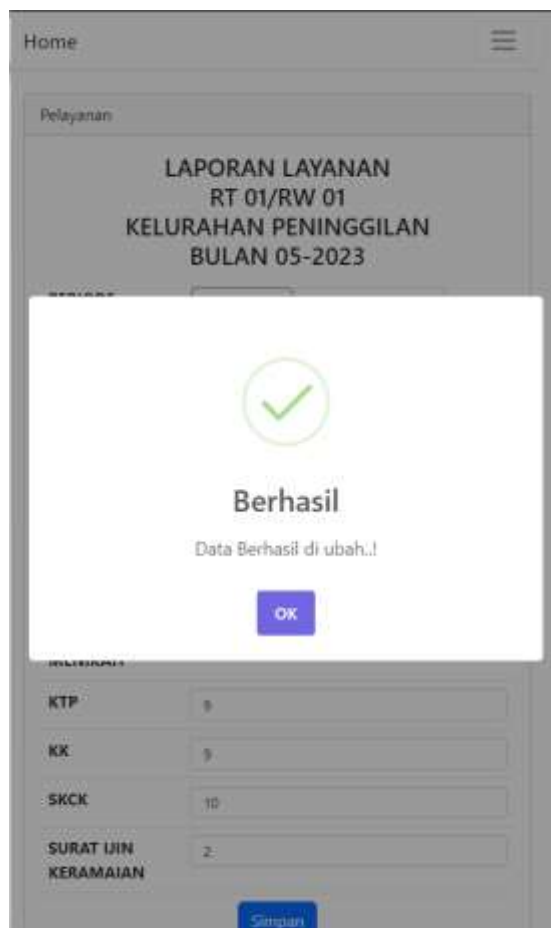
Home

Pelayanan

LAPORAN LAYANAN
RT 01/RW 01
KELURAHAN PENINGGILAN
BULAN 05-2023

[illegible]

Berhasil

Data Berhasil di ubah..!

OK

MENIKAH

| KTP | 8 |
|---|---|
| KK | 5 |
| SKCK | 10 |
| SURAT IJIN KERAMAIAN | 2 |

Simpan